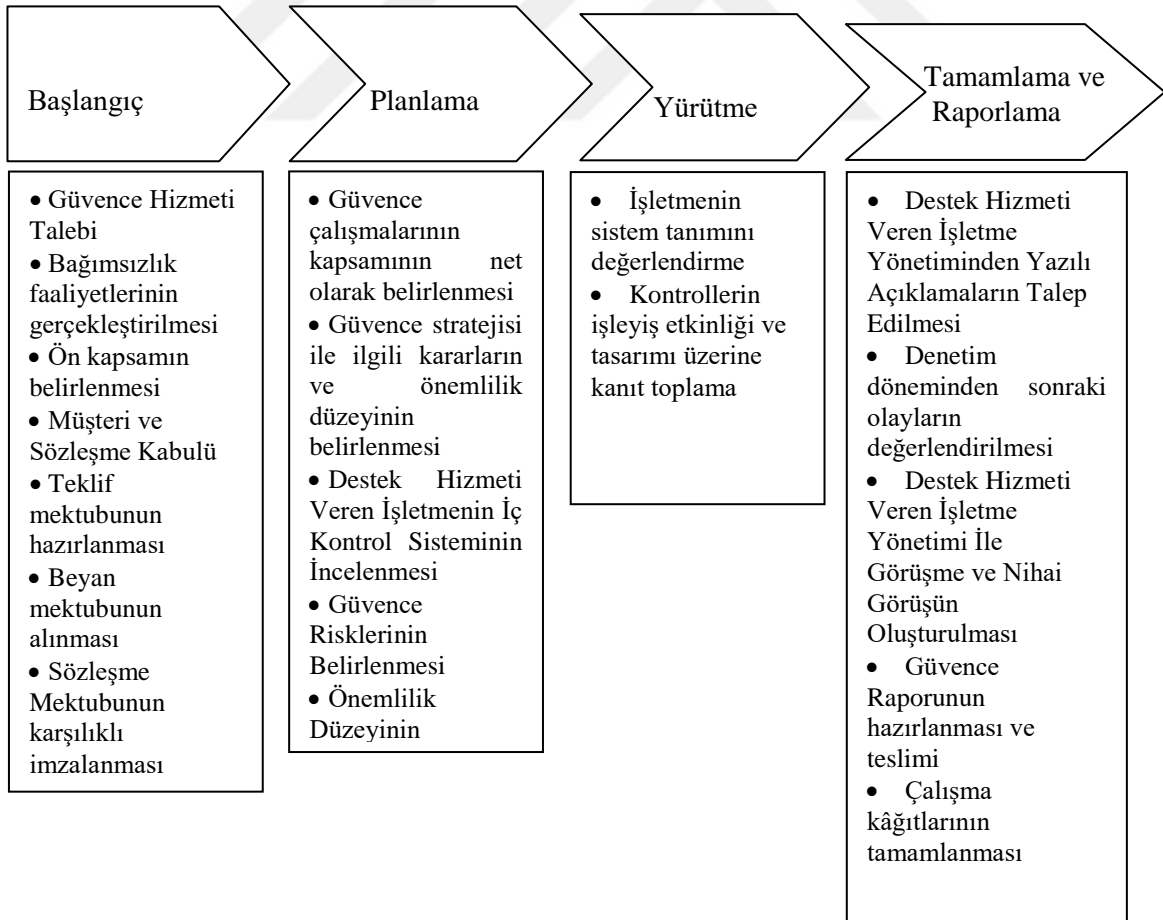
Başlangıç

Planlama

Yürütme

Tamamlama ve Raporlama

• Güvence Hizmeti Talebi
• Bağımsızlık faaliyetlerinin gerçekleştirilmesi
• Ön kapsamın belirlenmesi
• Müşteri ve Sözleşme Kabulü
• Teklif mektubunun hazırlanması
• Beyan mektubunun alınması
• Sözleşme Mektubunun karşılıklı imzalanması

• Güvence çalışmalarının kapsamının net olarak belirlenmesi
• Güvence stratejisi ile ilgili kararların ve önemlilik düzeyinin belirlenmesi
• Destek Hizmeti Veren İşletmenin İç Kontrol Sisteminin İncelenmesi
• Güvence Risklerinin Belirlenmesi
• Önemlilik Düzeyinin

• İşletmenin sistem tanımını değerlendirme
• Kontrollerin işleyiş etkinliği ve tasarımı üzerine kanıt toplama

• Destek Hizmeti Veren İşletme Yönetiminden Yazılı Açıklamaların Talep Edilmesi
• Denetim döneminden sonraki olayların değerlendirilmesi
• Destek Hizmeti Veren İşletme Yönetimi İle Görüşme ve Nihai Görüşün Oluşturulması
• Güvence Raporunun hazırlanması ve teslimi
• Çalışma kâğıtlarının tamamlanması